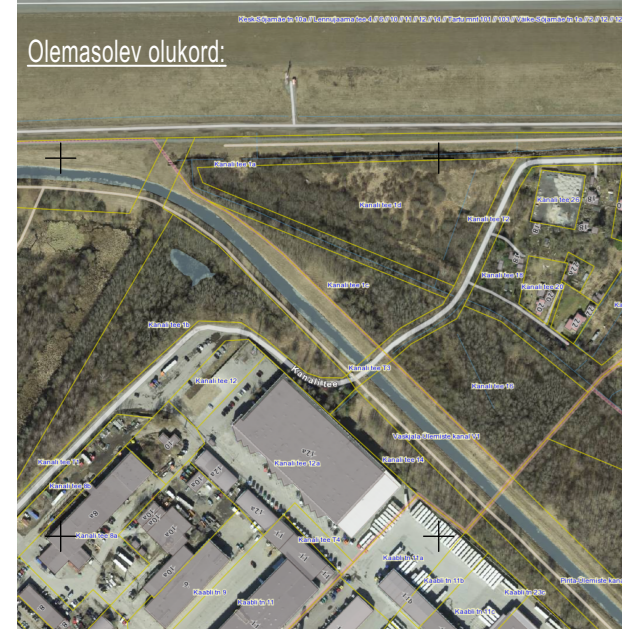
Kesk-Sõjamäe tn 10a // Lennujaama tee 4 // 6 // 10 // 11 // 12 // 14 // Tartu mnt 101 // 103 // Väike-Sõjamäe tn 1a // 2 // 12 //

Olemasolev olukord:

Kanali tee 1a

Kanali tee 1d

Kanali tee 12

Kanali tee 2b

Kanali tee 18

Kanali tee 23

Kanali tee 1c

Kanali tee 1b

Kanali tee 13

Kanali tee 12

Kanali tee

Kanali tee 16

Vaskjala-Ülemiste kanal VI

Kanali tee 14

Kanali tee 12a

Kanali tee 11

Kanali tee 8b

Kanali tee 8a

Kanali tee 14

Kaabli tn 11a

Kaabli tn 11b

Kaabli tn 9

Kaabli tn 13

Kaabli tn 11c

Kaabli tn 23c

Punane-Ülemiste kanal